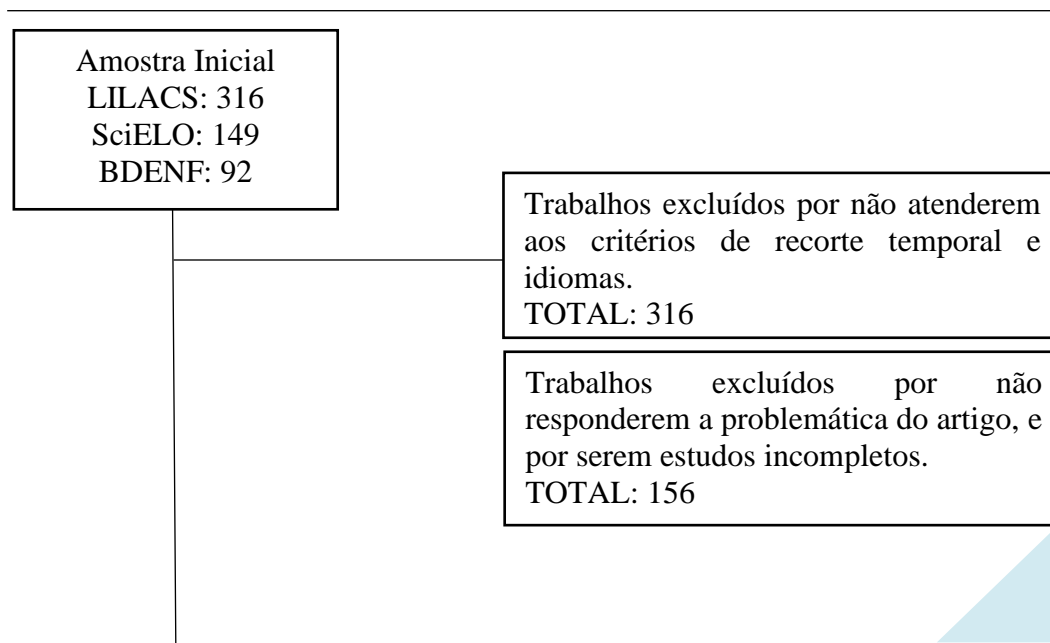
Amostra Inicial
LILACS: 316
SciELO: 149
BDENF: 92

Trabalhos excluídos por não atenderem aos critérios de recorte temporal e idiomas.
TOTAL: 316

Trabalhos excluídos por não responderem a problemática do artigo, e por serem estudos incompletos.
TOTAL: 156